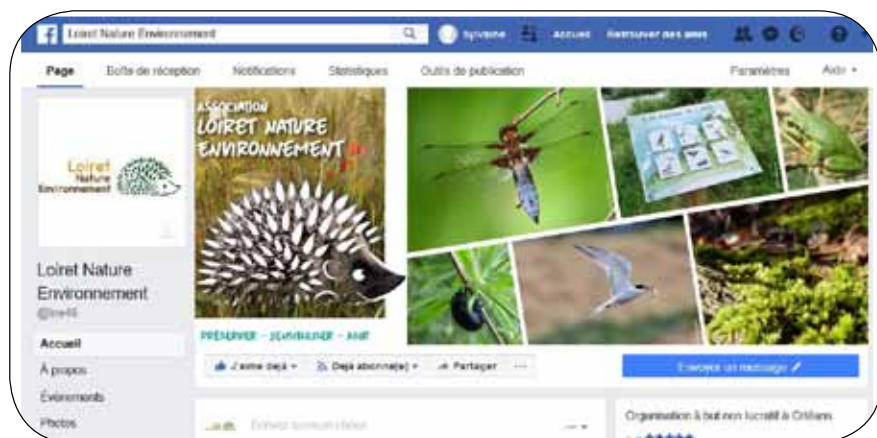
Loiret Nature Environnement

Sylvaine Accueil Retrouver des amis

Page Boîte de réception Notifications Statistiques Outils de publication Paramètres Aide

Loiret Nature Environnement

ASSOCIATION LOIRET NATURE ENVIRONNEMENT

PRÉSERVER - SENSIBILISER - AGIR

Loiret Nature Environnement
@lne45

Accueil
À propos
Événements
Photos

J'aime déjà Déjà abonné(e) Partager ...

Envoyer un message

Écrivez quelque chose

Organisation à but non lucratif à Orléans